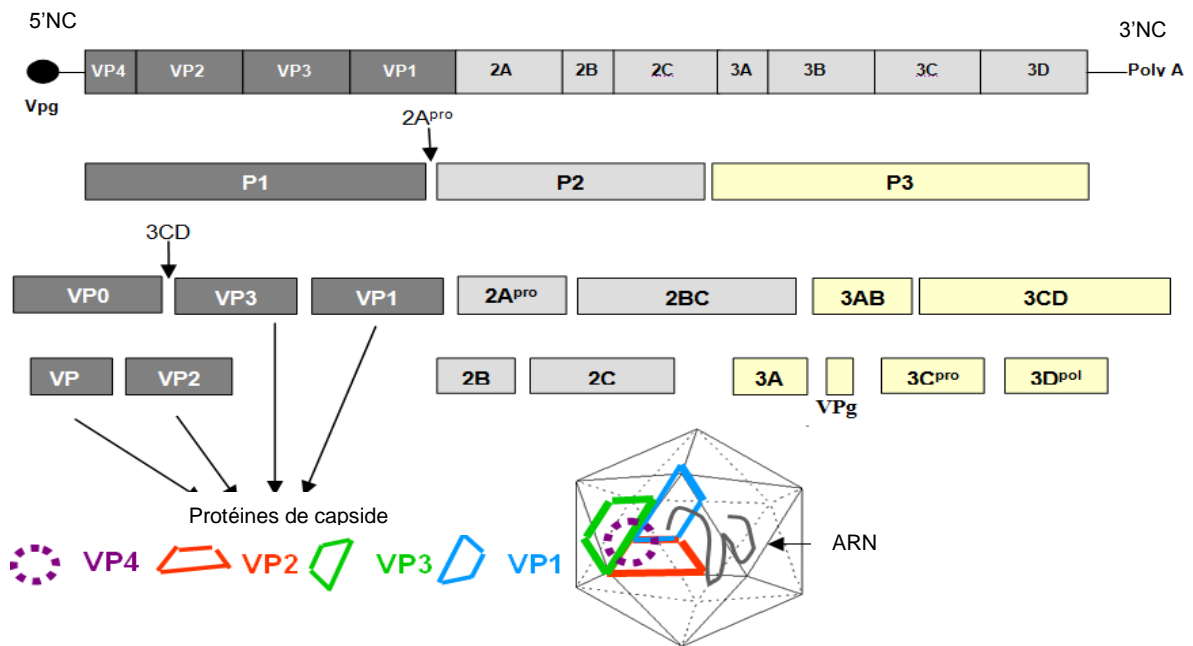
5'NC

3'NC

Vpg

| VP4 | VP2 | VP3 | VP1 | 2A | 2B | 2C | 3A | 3B | 3C | 3D |
|---|---|---|---|---|---|---|---|---|---|---|

Poly A

2A$^{pro}$

P1

P2

P3

3CD

VP0

VP3

VP1

2A$^{pro}$

2BC

3AB

3CD

VP

VP2

2B

2C

3A

VPg

3C$^{pro}$

3D$^{pol}$

Protéines de capside

VP4

VP2

VP3

VP1

ARN